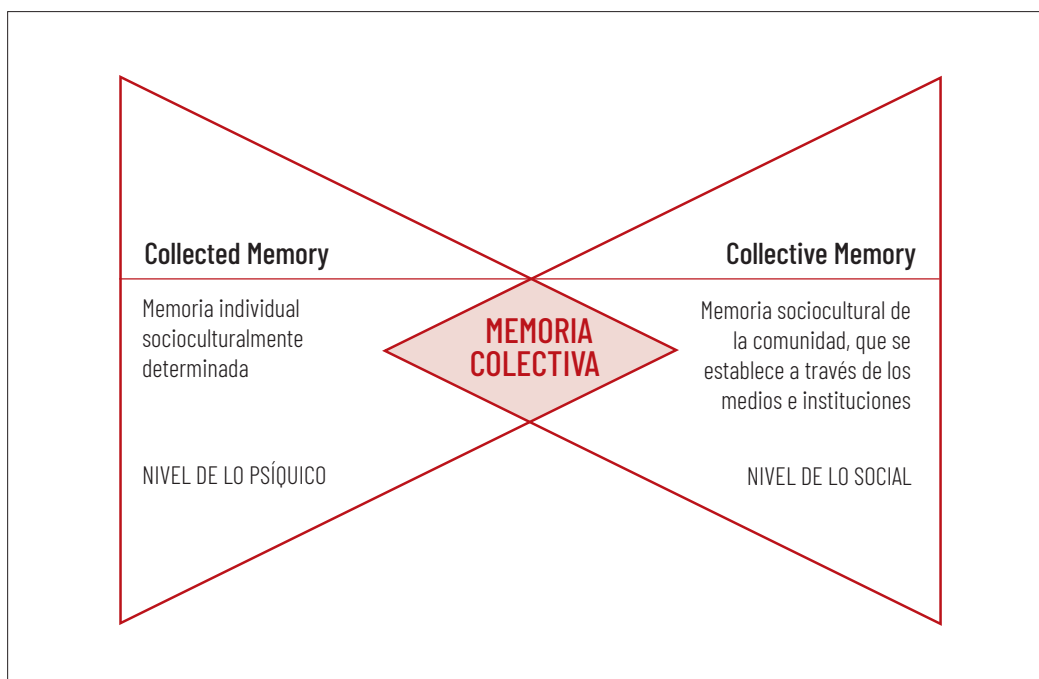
Collected Memory

Memoria individual socioculturalmente determinada

NIVEL DE LO PSÍQUICO

MEMORIA COLECTIVA

Collective Memory

Memoria sociocultural de la comunidad, que se establece a través de los medios e instituciones

NIVEL DE LO SOCIAL